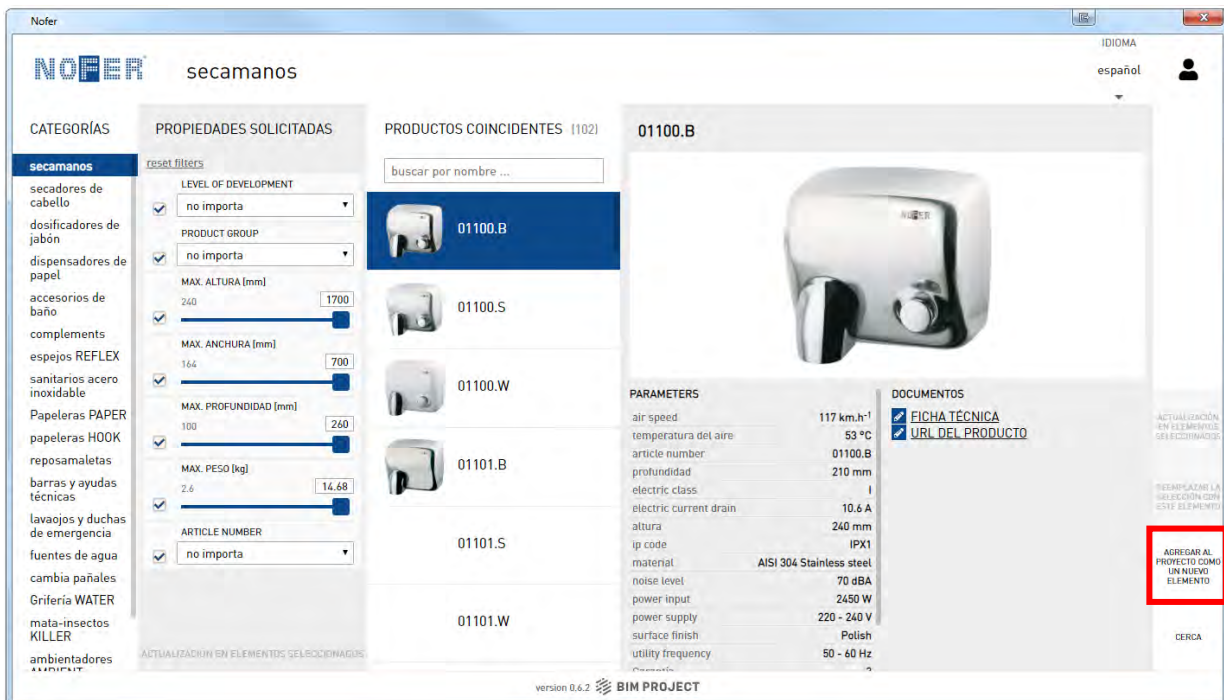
Nofer

NOFER secamanos

IDIOMA
español

CATEGORÍAS

secamanos
secadores de cabello
dosificadores de jabón
dispensadores de papel
accesorios de baño
complements
espejos REFLEX
sanitarios acero inoxidable
Papeleras PAPER
papeleras HOOK
reposamaletas
barras y ayudas técnicas
lavaojos y duchas de emergencia
fuentes de agua
cambia pañales
Grifería WATER
mata-insectos KILLER
ambientadores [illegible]

PROPIEDADES SOLICITADAS

reset filters

LEVEL OF DEVELOPMENT
no importa

PRODUCT GROUP
no importa

MAX. ALTURA [mm]
240
1700

MAX. ANCHURA [mm]
164
700

MAX. PROFUNDIDAD [mm]
100
260

MAX. PESO [kg]
2.6
14.68

ARTICLE NUMBER
no importa

ACTUALIZACIÓN EN ELEMENTOS SELECCIONADOS

PRODUCTOS COINCIDENTES (102)

buscar por nombre ...

01100.B
01100.S
01100.W
01101.B
01101.S
01101.W

01100.B

PARAMETERS

| | |
|---|---|
| air speed | 117 km.h$^{-1}$ |
| temperatura del aire | 53 °C |
| article number | 01100.B |
| profundidad | 210 mm |
| electric class | I |
| electric current drain | 10.6 A |
| altura | 240 mm |
| ip code | IPX1 |
| material | AISI 304 Stainless steel |
| noise level | 70 dBA |
| power input | 2450 W |
| power supply | 220 - 240 V |
| surface finish | Polish |
| utility frequency | 50 - 60 Hz |

DOCUMENTOS
FICHA TÉCNICA
URL DEL PRODUCTO

ACTUALIZACIÓN EN ELEMENTOS SELECCIONADOS

REEMPLAZAR LA SELECCIÓN CON ESTE ELEMENTO

AGREGAR AL PROYECTO COMO UN NUEVO ELEMENTO

CERCA

version 0.6.2 BIM PROJECT